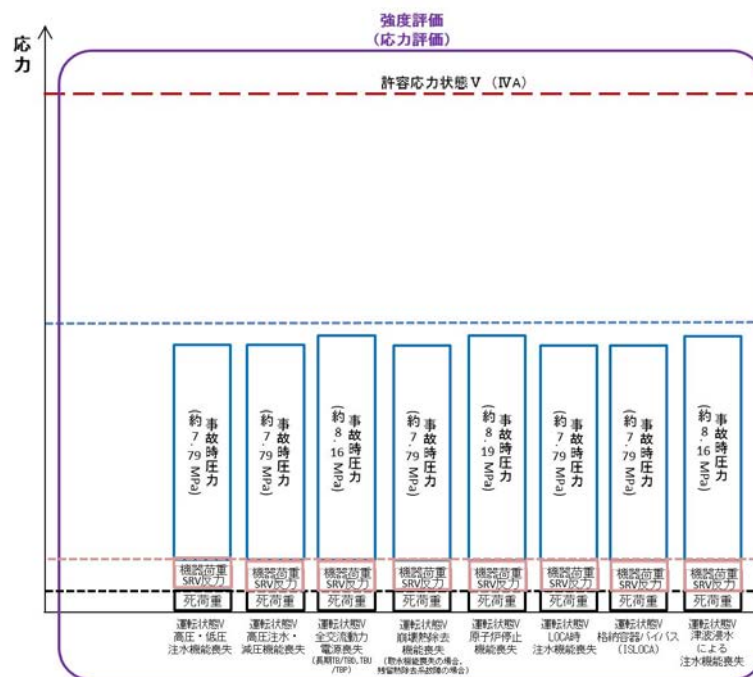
強度評価
(応力評価)

応力

許容応力状態Ⅴ (ⅣA)

事故時圧力
(約7.79 MPa)

事故時圧力
(約7.79 MPa)

事故時圧力
(約8.16 MPa)

事故時圧力
(約7.79 MPa)

事故時圧力
(約8.19 MPa)

事故時圧力
(約7.79 MPa)

事故時圧力
(約7.79 MPa)

事故時圧力
(約8.16 MPa)

機器荷重
SRV反力

機器荷重
SRV反力

機器荷重
SRV反力

機器荷重
SRV反力

機器荷重
SRV反力

機器荷重
SRV反力

機器荷重
SRV反力

機器荷重
SRV反力

死荷重

死荷重

死荷重

死荷重

死荷重

死荷重

死荷重

死荷重

運転状態Ⅴ
高圧・低圧
注水機能喪失

運転状態Ⅴ
高圧注水・
減圧機能喪失

運転状態Ⅴ
全交流動力
電源喪失
(長期TB/TBD,TBU/TBP)

運転状態Ⅴ
崩壊熱除去
機能喪失
(取水機能喪失の場合,
残留熱除去系故障の場合)

運転状態Ⅴ
原子炉停止
機能喪失

運転状態Ⅴ
LOCA時
注水機能喪失

運転状態Ⅴ
格納容器バイパス
(ISLOCA)

運転状態Ⅴ
津波浸水
による
注水機能喪失